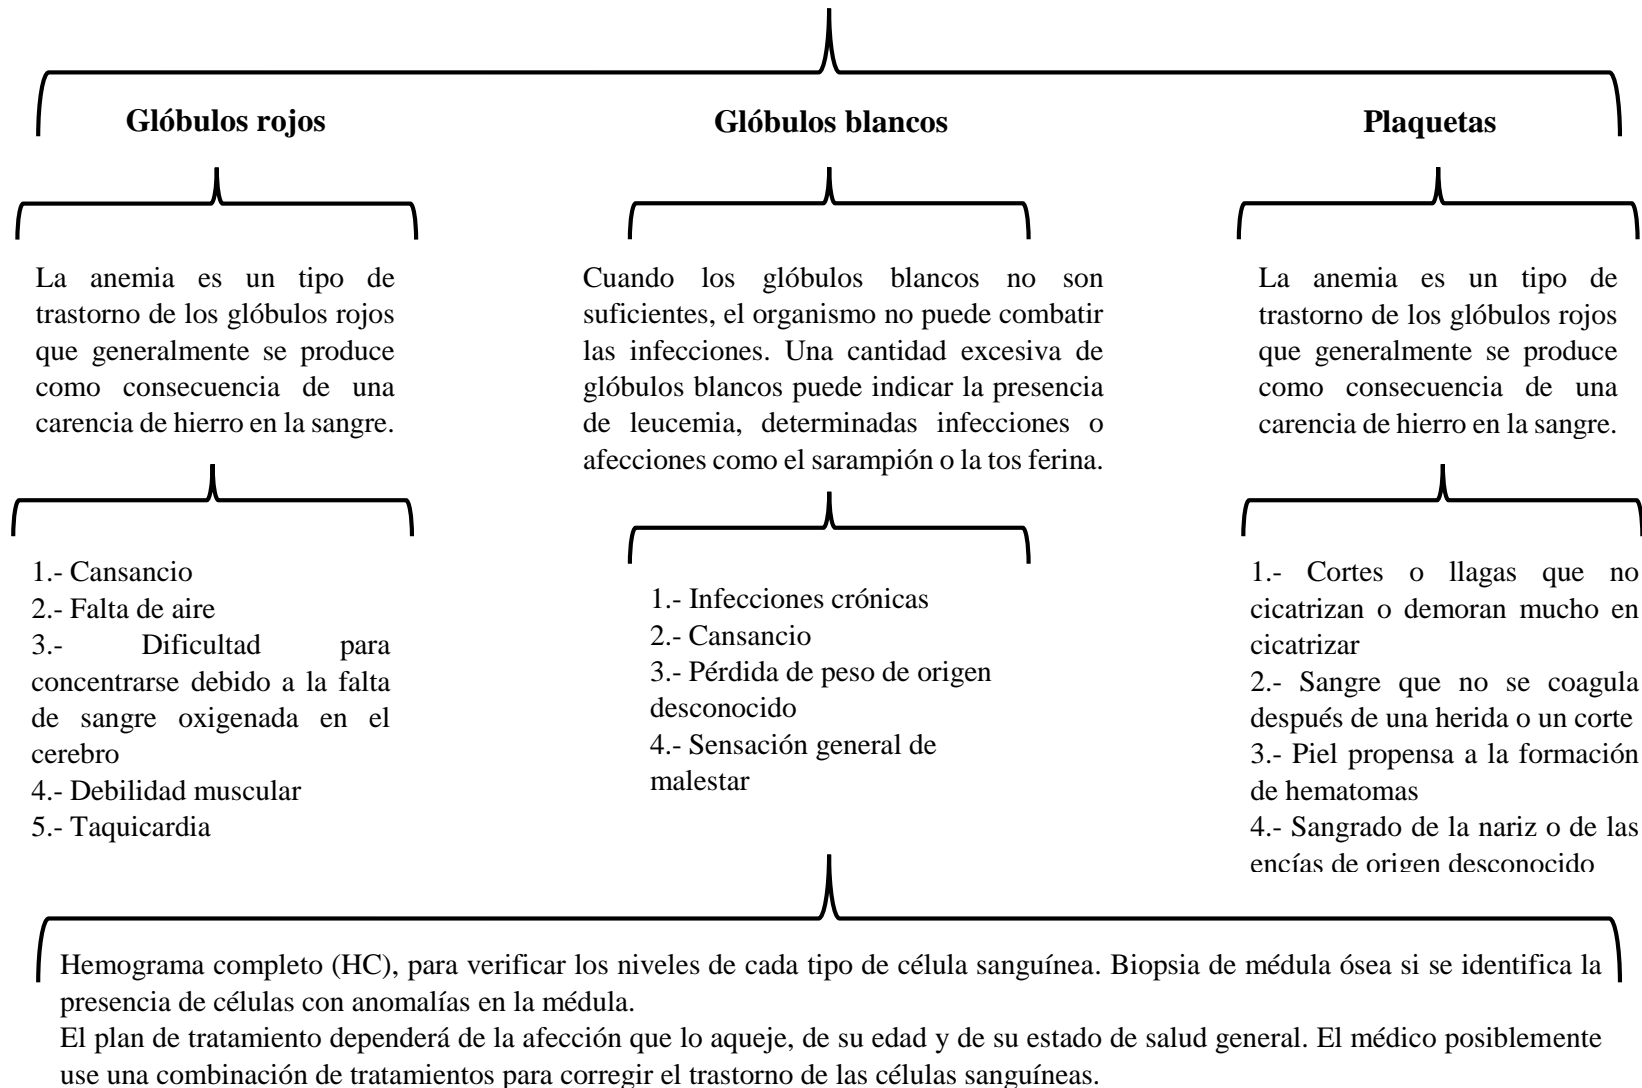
Glóbulos rojos

La anemia es un tipo de trastorno de los glóbulos rojos que generalmente se produce como consecuencia de una carencia de hierro en la sangre.

1.- Cansancio
2.- Falta de aire
3.- Dificultad para concentrarse debido a la falta de sangre oxigenada en el cerebro
4.- Debilidad muscular
5.- Taquicardia

Glóbulos blancos

Cuando los glóbulos blancos no son suficientes, el organismo no puede combatir las infecciones. Una cantidad excesiva de glóbulos blancos puede indicar la presencia de leucemia, determinadas infecciones o afecciones como el sarampión o la tos ferina.

1.- Infecciones crónicas
2.- Cansancio
3.- Pérdida de peso de origen desconocido
4.- Sensación general de malestar

Plaquetas

La anemia es un tipo de trastorno de los glóbulos rojos que generalmente se produce como consecuencia de una carencia de hierro en la sangre.

1.- Cortes o llagas que no cicatrizan o demoran mucho en cicatrizar
2.- Sangre que no se coagula después de una herida o un corte
3.- Piel propensa a la formación de hematomas
4.- Sangrado de la nariz o de las encías de origen desconocido

Hemograma completo (HC), para verificar los niveles de cada tipo de célula sanguínea. Biopsia de médula ósea si se identifica la presencia de células con anomalías en la médula.
El plan de tratamiento dependerá de la afección que lo aqueje, de su edad y de su estado de salud general. El médico posiblemente use una combinación de tratamientos para corregir el trastorno de las células sanguíneas.